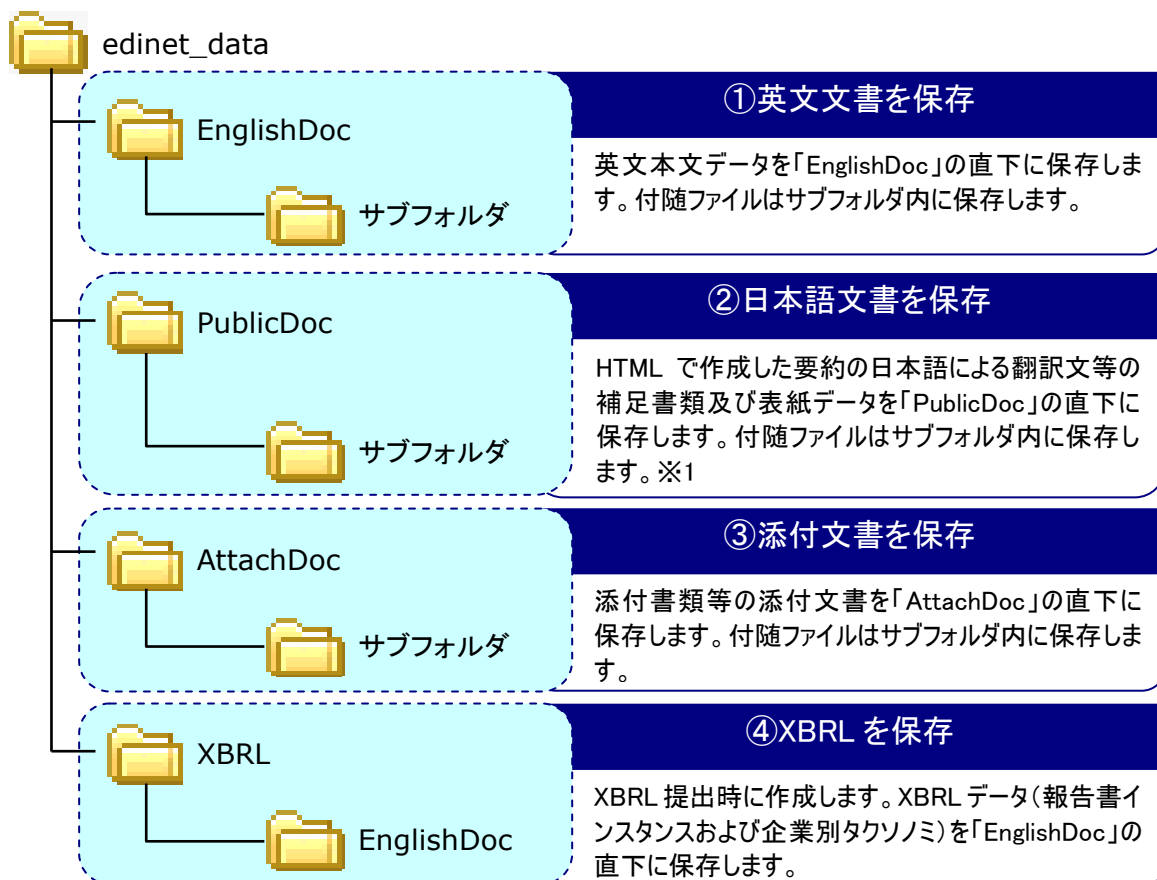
edinet_data

EnglishDoc

サブフォルダ

①英文文書を保存

英文本文データを「EnglishDoc」の直下に保存します。付随ファイルはサブフォルダ内に保存します。

PublicDoc

サブフォルダ

②日本語文書を保存

HTML で作成した要約の日本語による翻訳文等の補足書類及び表紙データを「PublicDoc」の直下に保存します。付随ファイルはサブフォルダ内に保存します。※1

AttachDoc

サブフォルダ

③添付文書を保存

添付書類等の添付文書を「AttachDoc」の直下に保存します。付随ファイルはサブフォルダ内に保存します。

XBRL

EnglishDoc

④XBRL を保存

XBRL 提出時に作成します。XBRL データ(報告書インスタンスおよび企業別タクソノミ)を「EnglishDoc」の直下に保存します。